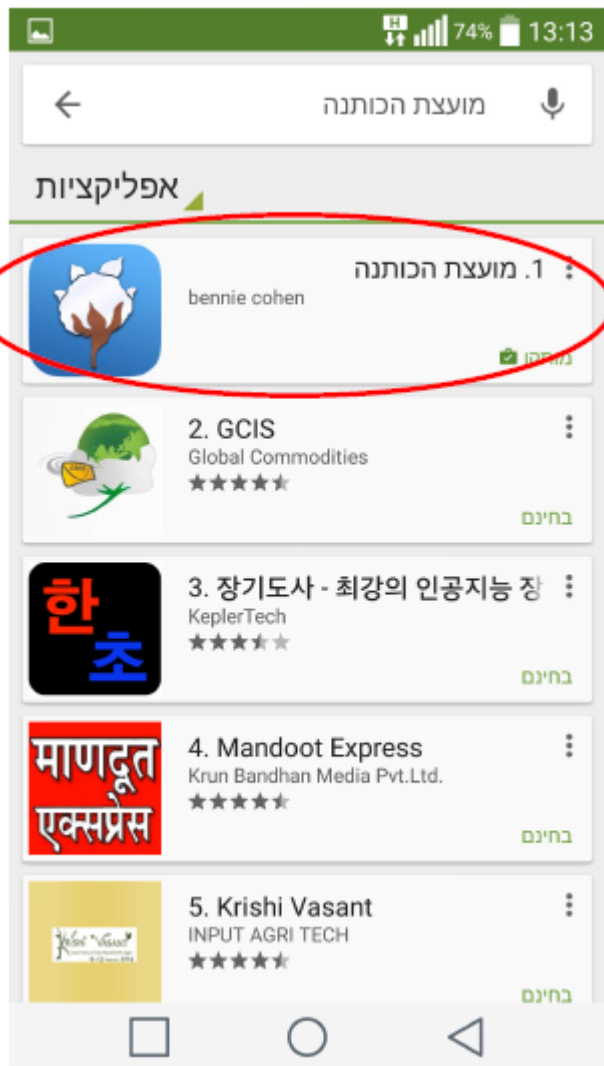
74% 13:13

מועצת הכותנה

אפליקציות

1. מועצת הכותנה
bennie cohen
מותקן

2. GCIS
Global Commodities
בחינם

3. 장기도사 - 최강의 인공지능 장
KeplerTech
בחינם

4. Mandoot Express
Krun Bandhan Media Pvt.Ltd.
बहिनम
בחינם

5. Krishi Vasant
INPUT AGRI TECH
בחינם

한
초

माणदूत
एक्सप्रेस

Krishi Vasant
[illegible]